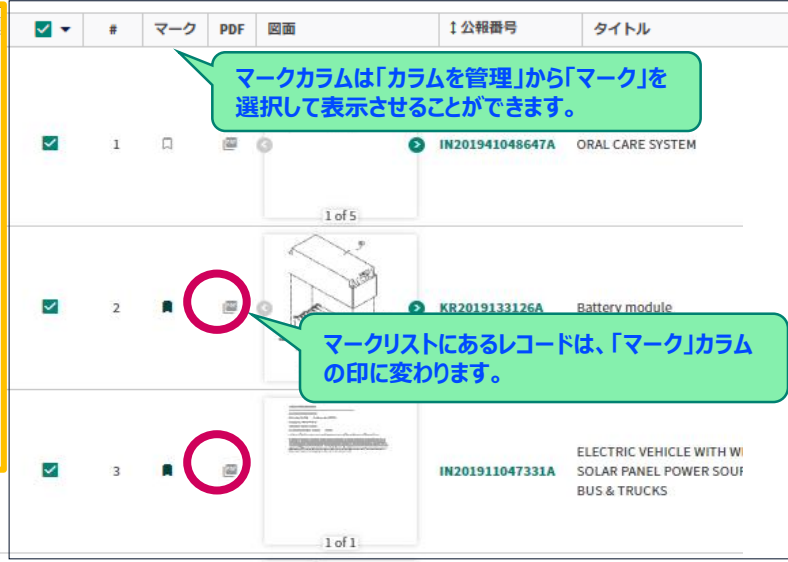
| | # | マーク | PDF | 図面 | ↕公報番号 | タイトル |
|---|---|---|---|---|---|---|
| | 1 | | | 1 of 5 | IN201941048647A | ORAL CARE SYSTEM |
| | 2 | | | | KR2019133126A | Battery module |
| | 3 | | | 1 of 1 | IN201911047331A | ELECTRIC VEHICLE WITH WI SOLAR PANEL POWER SOUF BUS & TRUCKS |

マークカラムは「カラムを管理」から「マーク」を選択して表示させることができます。

マークリストにあるレコードは、「マーク」カラムの印に変わります。